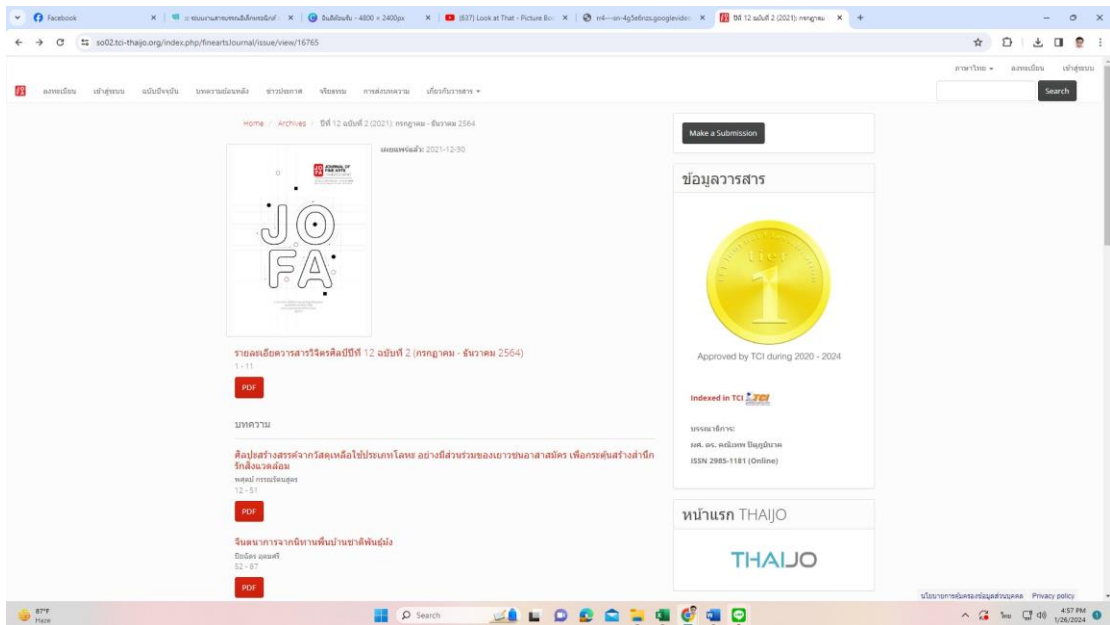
Facebook | ระบบงานสารบรรณอิเล็กทรอนิกส์ | อินฟินิตี้ - 4800 × 2400px | (637) Look at That - Picture Bo | rr4---sn-4g5e6nzs.googlevideo | ปีที่ 12 ฉบับที่ 2 (2021): กรกฎาคม

so02.tci-thaijo.org/index.php/fineartsJournal/issue/view/16765

ภาษาไทย ลงทะเบียน เข้าสู่ระบบ

ลงทะเบียน เข้าสู่ระบบ ฉบับปัจจุบัน บทความย้อนหลัง ข่าวประกาศ จริยธรรม การส่งบทความ เกี่ยวกับวารสาร

Search

Home / Archives / ปีที่ 12 ฉบับที่ 2 (2021): กรกฎาคม - ธันวาคม 2564

เผยแพร่แล้ว: 2021-12-30

JOURNAL OF FINE ARTS

JO FA

Make a Submission

ข้อมูลวารสาร

Tier 1

Approved by TCI during 2020 - 2024

Indexed in TCI

บรรณาธิการ:
ผศ. ดร. คณิตพ ปัญญ์ปาด
ISSN 2985-1181 (Online)

หน้าแรก THAIJO

THAIJO

รายละเอียดวารสารวิจิตรศิลป์ปีที่ 12 ฉบับที่ 2 (กรกฎาคม - ธันวาคม 2564)
1 - 11

PDF

บทความ

ศิลปะสร้างสรรค์จากวัสดุเหลือใช้ประเภทโลหะ อย่างมีส่วนร่วมของเยาวชนอาสาสมัคร เพื่อกระตุ้นสร้างสำนึกรักสิ่งแวดล้อม
พสุเมธ์ กรรมรัตนสูตร
12 - 51

PDF

จินตนาการจากนิทานพื้นบ้านชาติพันธุ์ม้ง
ปิยนัยร อุดมศรี
52 - 87

PDF

นโยบายการคุ้มครองข้อมูลส่วนบุคคล Privacy policy

87°F Haze

Search

4:57 PM 1/26/2024